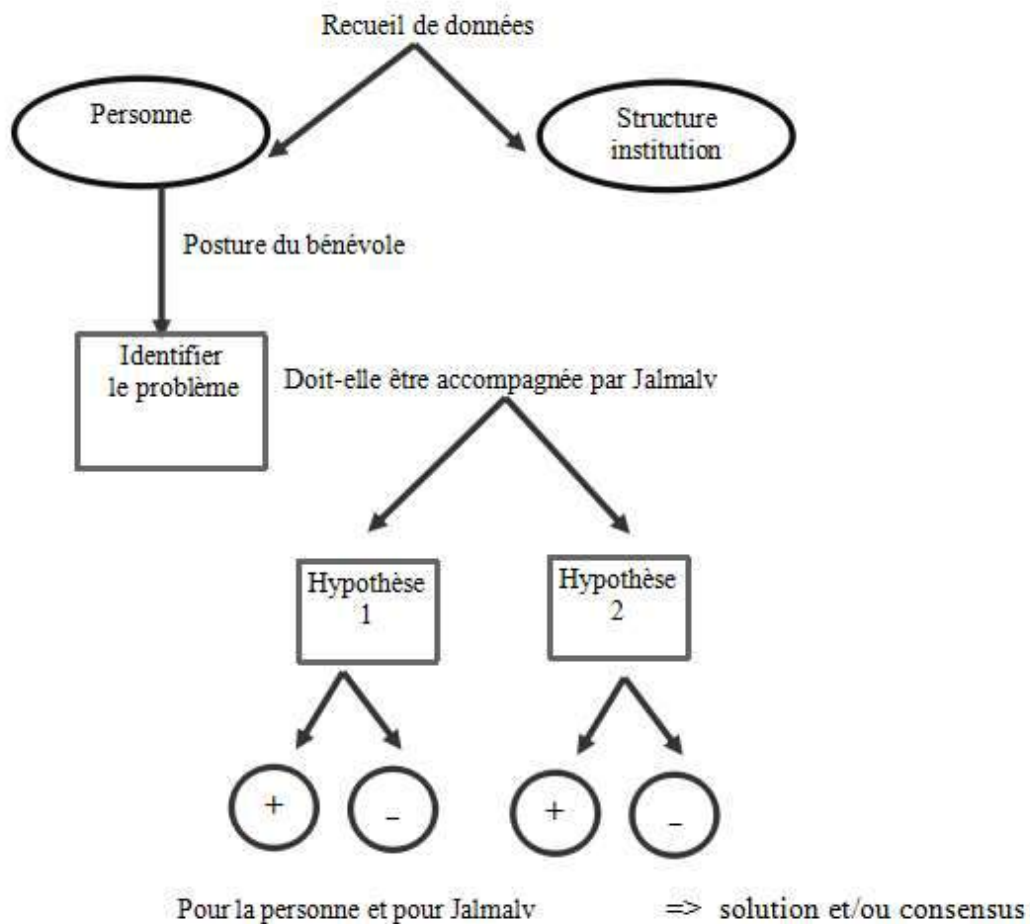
Recueil de données

Personne

Structure institution

Posture du bénévole

Identifier le problème

Doit-elle être accompagnée par Jalmalv

Hypothèse 1

Hypothèse 2

+

-

+

-

Pour la personne et pour Jalmalv => solution et/ou consensus